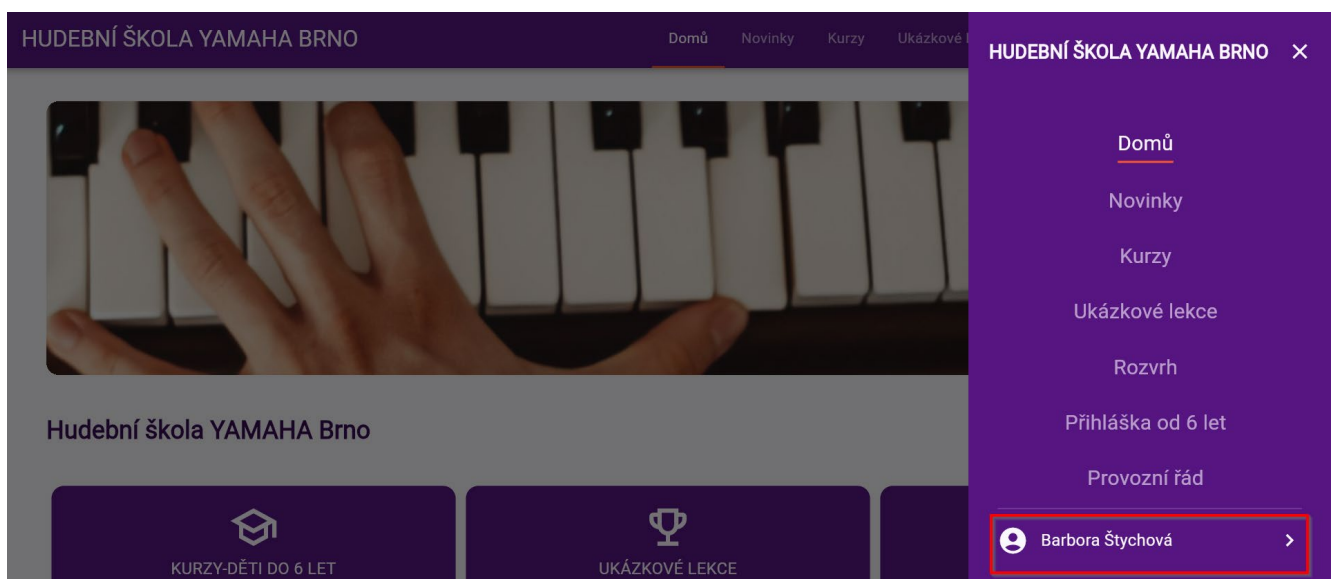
HUDEBNÍ ŠKOLA YAMAHA BRNO

Domů Novinky Kurzy Ukázkové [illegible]

Hudební škola YAMAHA Brno

KURZY-DĚTI DO 6 LET

UKÁZKOVÉ LEKCE

HUDEBNÍ ŠKOLA YAMAHA BRNO ×

Domů

Novinky

Kurzy

Ukázkové lekce

Rozvrh

Přihláška od 6 let

Provozní řád

Barbora Štychová ›